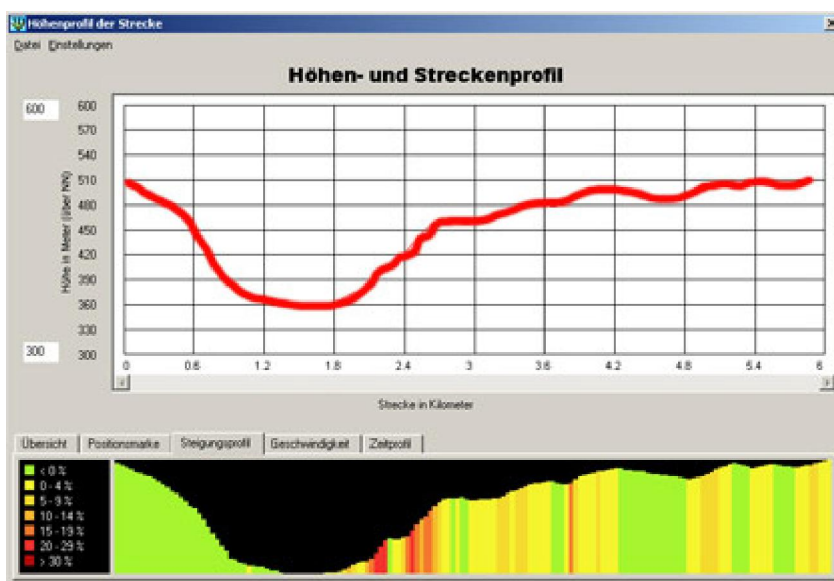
Höhenprofil der Strecke

Datei Einstellungen

Höhen- und Streckenprofil

600

300

600
570
540
510
480
450
420
390
360
330
300

Höhe in Meter (über NN)

0 0.6 1.2 1.8 2.4 3 3.6 4.2 4.8 5.4 6

Strecke in Kilometer

Übersicht | Positionsmarke | Steigungsprofil | Geschwindigkeit | Zeitprofil

< 0 %
0 - 4 %
5 - 9 %
10 - 14 %
15 - 19 %
20 - 29 %
> 30 %